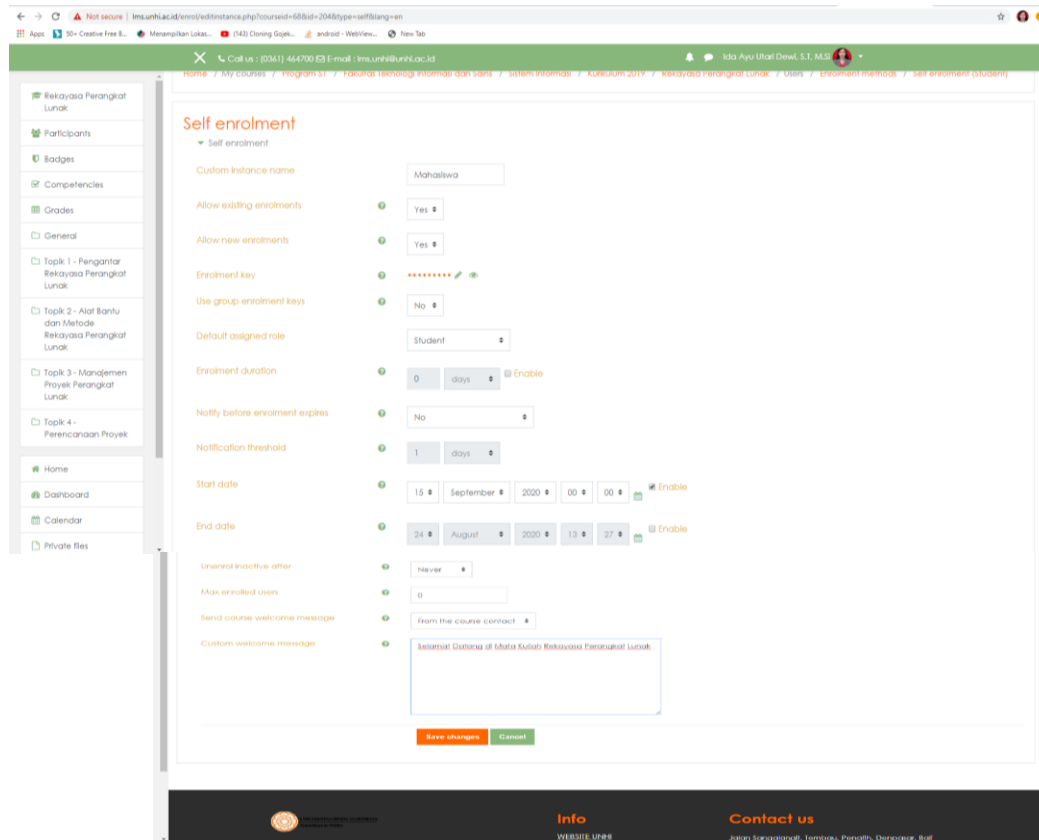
Not secure | lms.unhi.ac.id/enrol/editinstance.php?courseid=68&id=204&type=self&lang=en

Apps 50+ Creative Free B... Menampilkan Lokas... (143) Cloning Gojek... android - WebView... New Tab

Call us : (0361) 464700 E-mail : lms.unhi@unhi.ac.id

Ida Ayu Utari Dewi, S.T., M.Si

Home / My courses / Program S1 / Fakultas Teknologi Informasi dan Sains / Sistem Informasi / Kurikulum 2019 / Rekayasa Perangkat Lunak / Users / Enrolment methods / Self enrolment (Student)

Rekayasa Perangkat Lunak
Participants
Badges
Competencies
Grades
General
Topik 1 - Pengantar Rekayasa Perangkat Lunak
Topik 2 - Alat Bantu dan Metode Rekayasa Perangkat Lunak
Topik 3 - Manajemen Proyek Perangkat Lunak
Topik 4 - Perencanaan Proyek
Home
Dashboard
Calendar
Private files

Self enrolment

Self enrolment

Custom instance name: Mahasiswa
Allow existing enrolments: Yes
Allow new enrolments: Yes
Enrolment key: •••••••••
Use group enrolment keys: No
Default assigned role: Student
Enrolment duration: 0 days Enable
Notify before enrolment expires: No
Notification threshold: 1 days
Start date: 15 September 2020 00 00 Enable
End date: 24 August 2020 13 27 Enable
Unenrol inactive after: Never
Max enrolled users: 0
Send course welcome message: From the course contact
Custom welcome message: Selamat Datang di Mata Kuliah Rekayasa Perangkat Lunak

Save changes Cancel

Info
WEBSITE UNHI

Contact us
Jalan Sangalangit, Tembau, Penatih, Denpasar, Bali